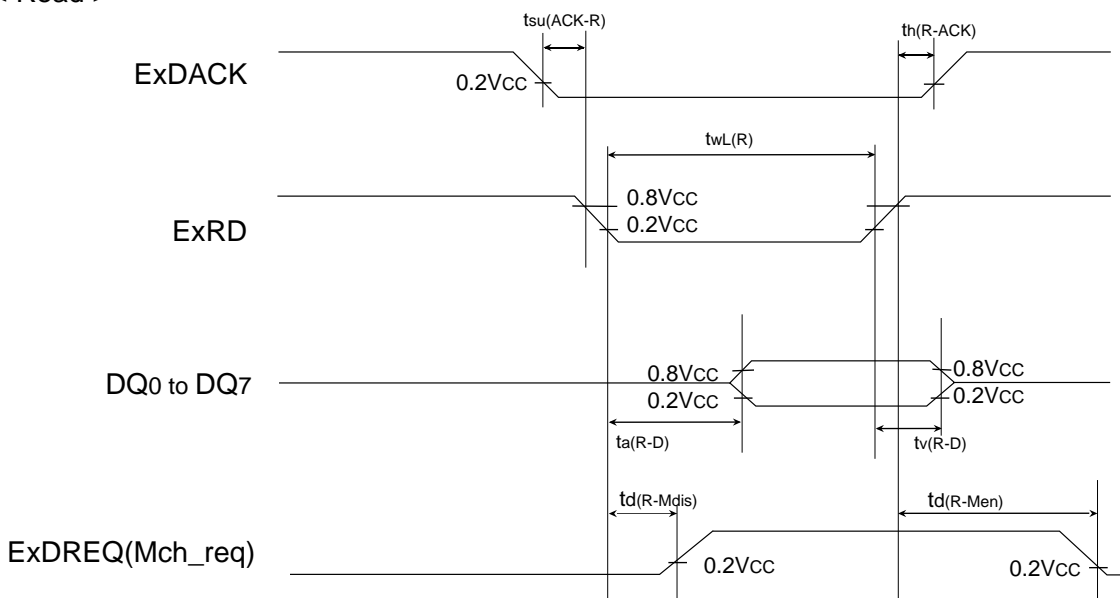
< Read >

$t_{su(ACK-R)}$

$t_{h(R-ACK)}$

ExDACK

0.2VCC

$t_{wL(R)}$

ExRD

0.8VCC
0.2VCC

DQ0 to DQ7

0.8VCC
0.2VCC

0.8VCC
0.2VCC

$t_{a(R-D)}$

$t_{v(R-D)}$

$t_{d(R-Mdis)}$

$t_{d(R-Men)}$

ExDREQ(Mch_req)

0.2VCC

0.2VCC